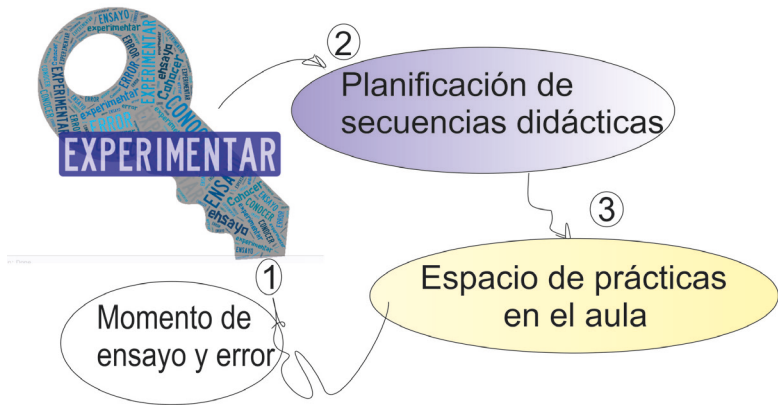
EXPERIMENTAR
ENSAYO
experimentar
EXPERIMENTAR
ERROR
ensayo
CONOCER
ensayo
EXPERIMENTAR
ERROR
CONOCER
ENSAYO
Conocer
ensayo
CONOCER

2
Planificación de secuencias didácticas

3
Espacio de prácticas en el aula

1
Momento de ensayo y error